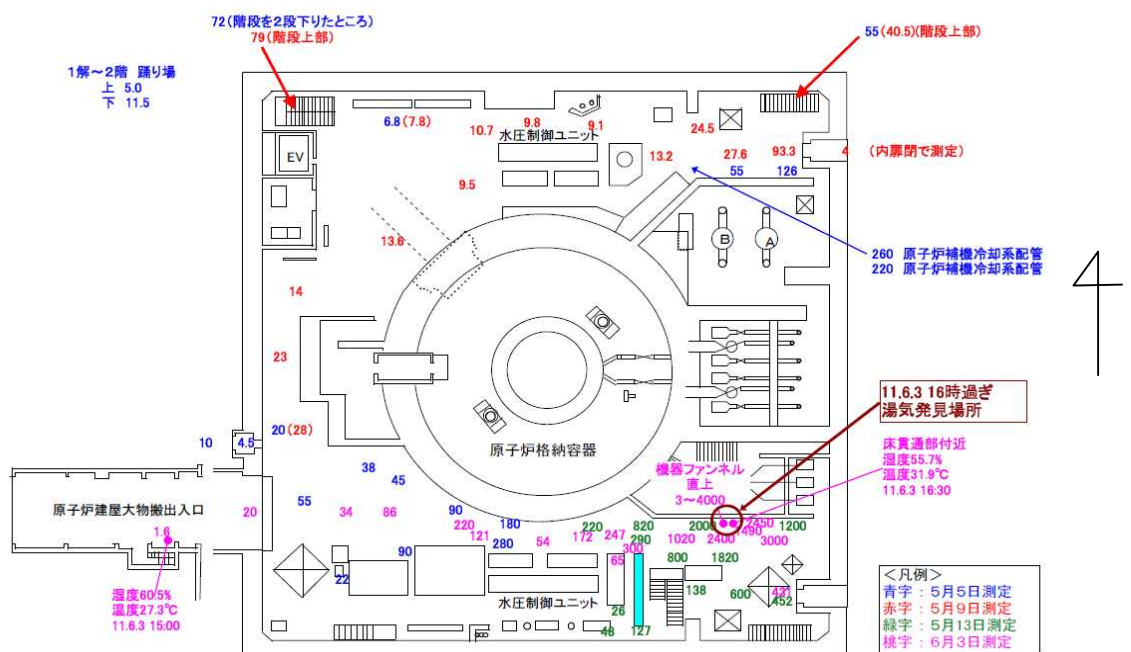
72(階段を2段下りたところ)
79(階段上部)

55(40.5)(階段上部)

1解～2階 踊り場
上 5.0
下 11.5

EV

6.8 (7.8)
10.7
9.8
9.1
水圧制御ユニット
24.5
13.2
27.6
93.3
4 (内扉閉で測定)
55
126
9.5
13.6
B
A
260 原子炉補機冷却系配管
220 原子炉補機冷却系配管

4

14
23

11.6.3 16時過ぎ
湯気発見場所

20 (28)
10
4.5

原子炉格納容器

床貫通部付近
湿度55.7%
温度31.9℃
11.6.3 16:30

機器ファンネル
直上
3～4000

38
45

原子炉建屋大物搬出入口
20
55
34
86
90
220
121
180
280
54
172
247
220
820
290
2000
2400
2450
490
1020
3000
1200
1.6
90
22
300
65
800
1820
138
600
421
452
26
127
48
水圧制御ユニット

湿度60.5%
温度27.3℃
11.6.3 15:00

<凡例>
青字：5月5日測定
赤字：5月9日測定
緑字：5月13日測定
桃字：6月3日測定